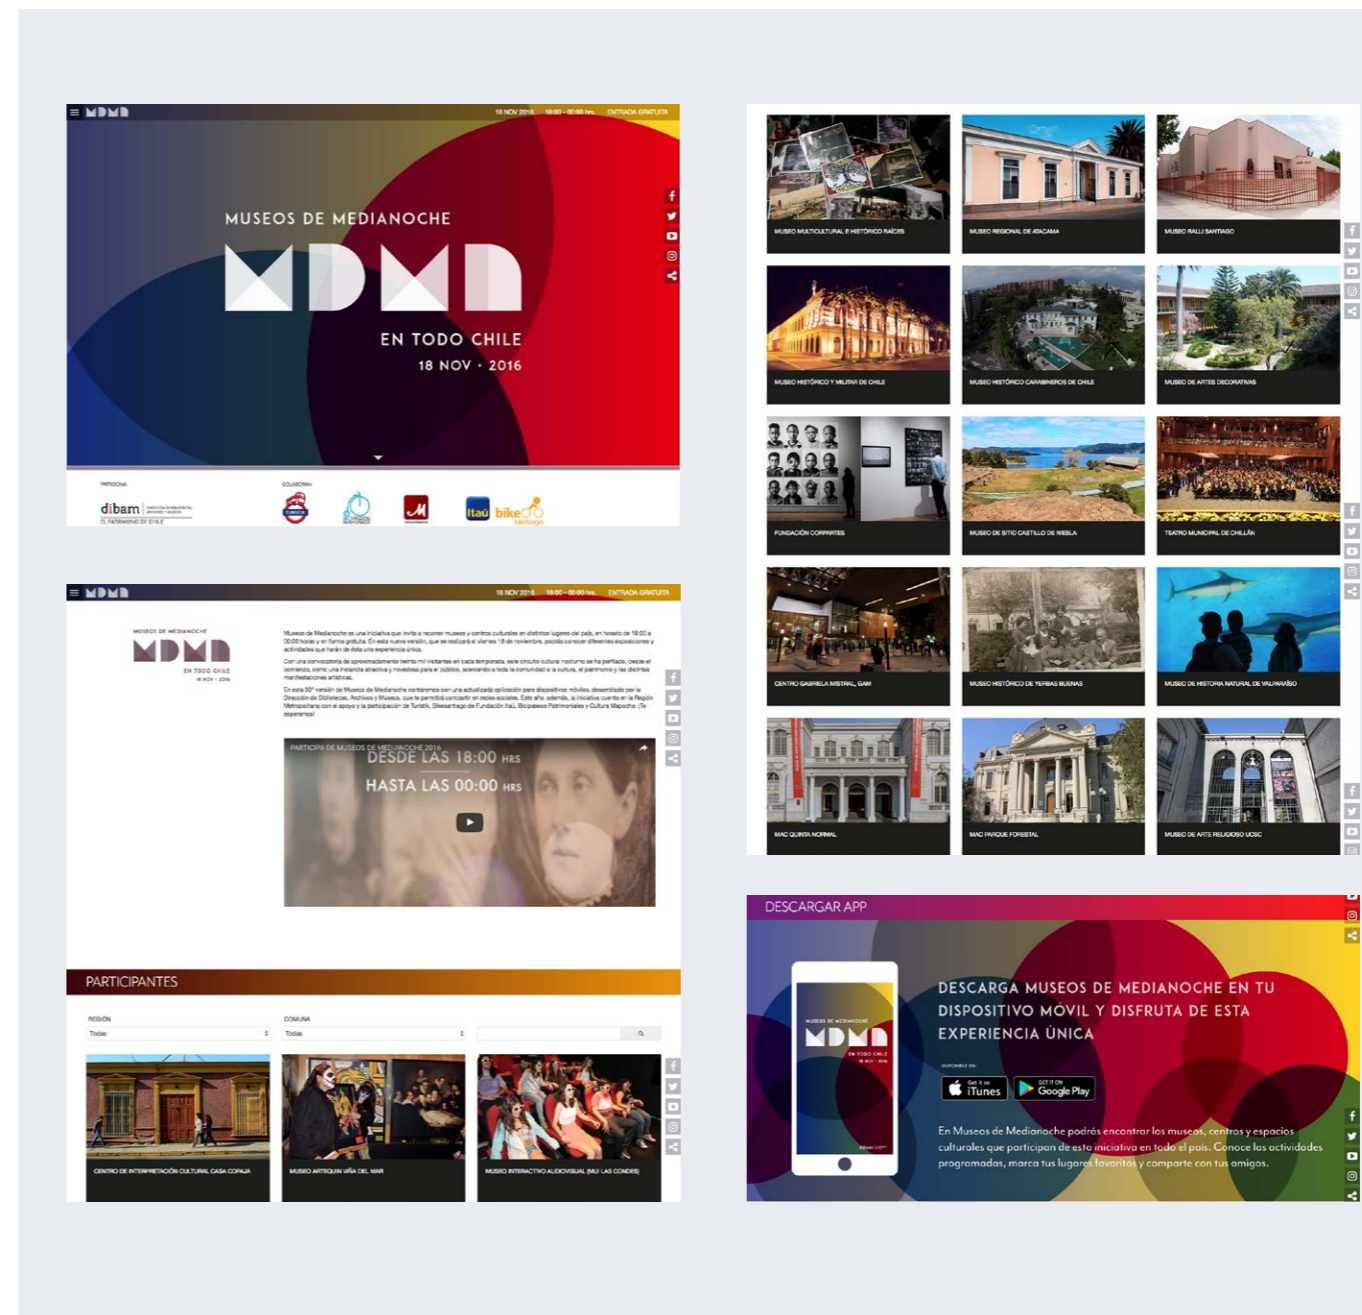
MDMD 18 NOV 2016 18:00 - 00:00 hrs. ENTRADA GRATUITA

MUSEOS DE MEDIANOCHE

MDMD

EN TODO CHILE

18 NOV · 2016

PATROCINA

dibam

EL PATRIMONIO DE CHILE

COLABORAN

Itaú bike santiago

MDMD 18 NOV 2016 18:00 - 00:00 hrs. ENTRADA GRATUITA

MUSEOS DE MEDIANOCHE

MDMD

EN TODO CHILE

18 NOV · 2016

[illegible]

PARTICIPA DE MUSEOS DE MEDIANOCHE 2016

DESDE LAS 18:00 HRS

HASTA LAS 00:00 HRS

PARTICIPANTES

REGIÓN

Todas

COMUNA

Todas

CENTRO DE INTERPRETACIÓN CULTURAL CASA COPAJA

MUSEO ARTEQUIN VIÑA DEL MAR

MUSEO INTERACTIVO AUDIOVISUAL (MUI) LAS CONDES

MUSEO MULTICULTURAL E HISTÓRICO RAÍCES

MUSEO REGIONAL DE ATACAMA

MUSEO RALLI SANTIAGO

MUSEO HISTÓRICO Y MILITAR DE CHILE

MUSEO HISTÓRICO CARABINEROS DE CHILE

MUSEO DE ARTES DECORATIVAS

FUNDACIÓN CORPARTES

MUSEO DE SITIO CASTILLO DE NIEBLA

TEATRO MUNICIPAL DE CHILLÁN

CENTRO GABRIELA MISTRAL, GAM

MUSEO HISTÓRICO DE YERBAS BUENAS

MUSEO DE HISTORIA NATURAL DE VALPARAÍSO

MAC QUINTA NORMAL

MAC PARQUE FORESTAL

MUSEO DE ARTE RELIGIOSO UCSC

DESCARGAR APP

MUSEOS DE MEDIANOCHE

MDMD

EN TODO CHILE

DESCARGA MUSEOS DE MEDIANOCHE EN TU DISPOSITIVO MÓVIL Y DISFRUTA DE ESTA EXPERIENCIA ÚNICA

DISPONIBLE EN:

Get it on iTunes

GET IT ON Google Play

En Museos de Medianoche podrás encontrar los museos, centros y espacios culturales que participan de esta iniciativa en todo el país. Conoce las actividades programadas, marca tus lugares favoritos y comparte con tus amigos.